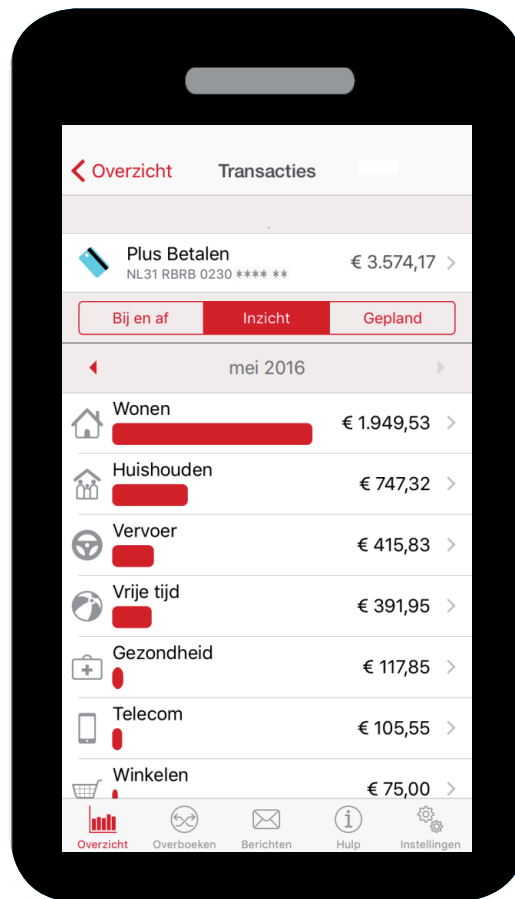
Overzicht Transacties

Plus Betalen
NL31 RBRB 0230 **** ** € 3.574,17

Bij en af | Inzicht | Gepland

mei 2016

Wonen € 1.949,53

Huishouden € 747,32

Vervoer € 415,83

Vrije tijd € 391,95

Gezondheid € 117,85

Telecom € 105,55

Winkelen € 75,00

Overzicht Overboeken Berichten Hulp Instellingen